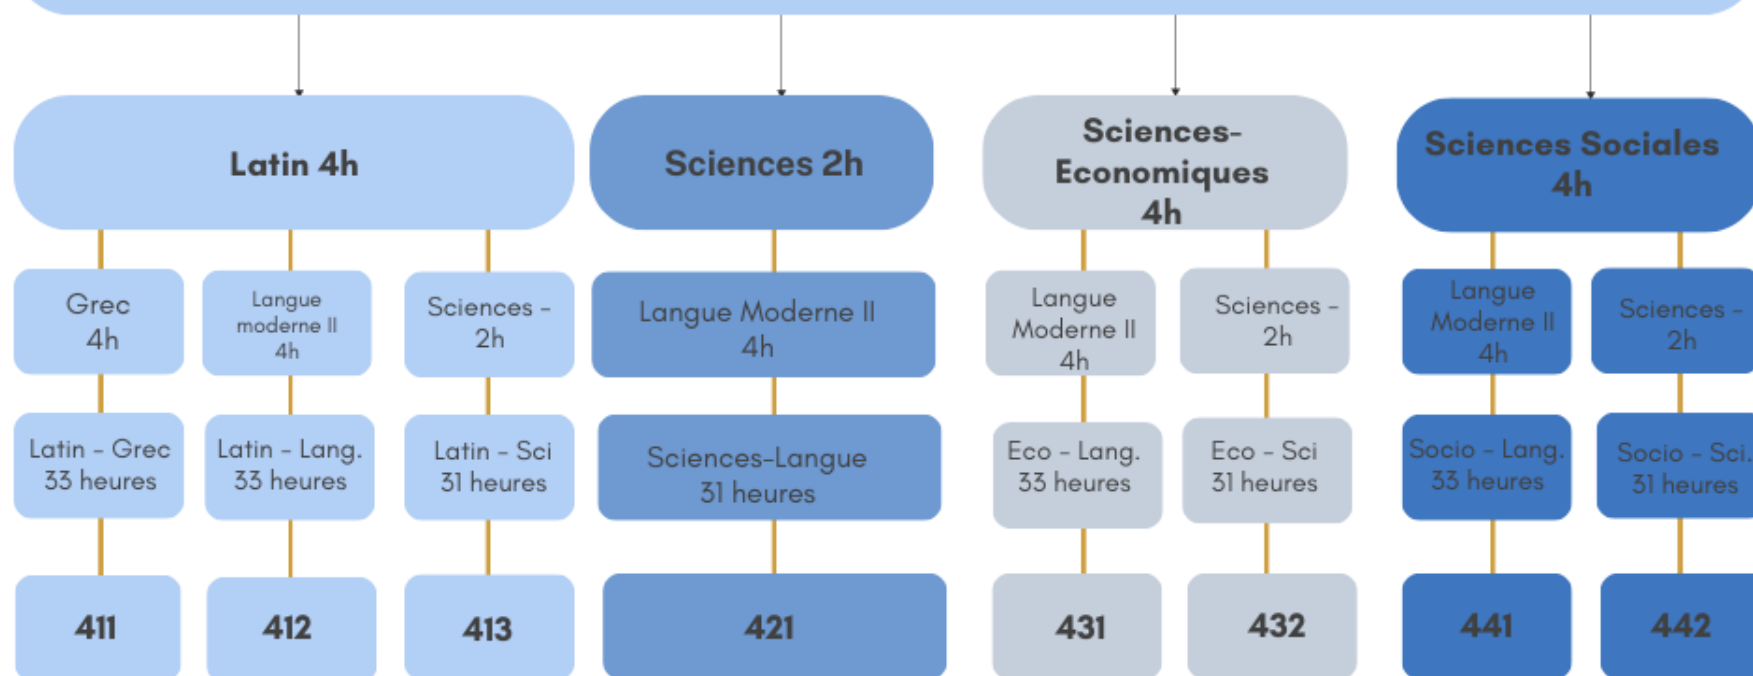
Latin 4h

Grec 4h

Latin - Grec 33 heures

411

Langue moderne II 4h

Latin - Lang. 33 heures

412

Sciences - 2h

Latin - Sci 31 heures

413

Sciences 2h

Langue Moderne II 4h

Sciences-Langue 31 heures

421

Sciences-Economiques 4h

Langue Moderne II 4h

Eco - Lang. 33 heures

431

Sciences - 2h

Eco - Sci 31 heures

432

Sciences Sociales 4h

Langue Moderne II 4h

Socio - Lang. 33 heures

441

Sciences - 2h

Socio - Sci. 31 heures

442